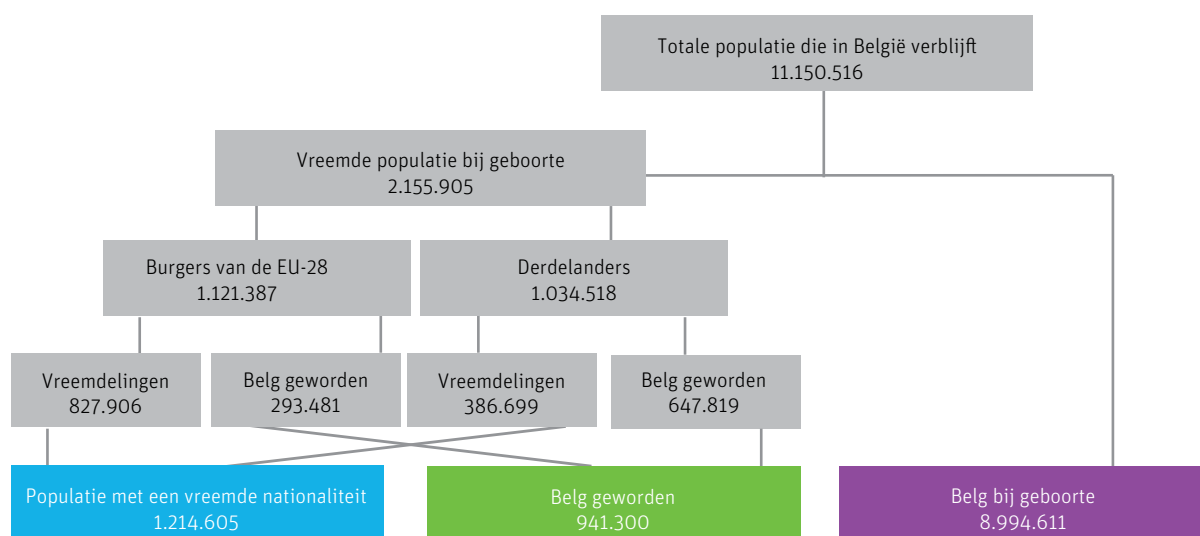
Totale populatie die in België verblijft
11.150.516

Vreemde populatie bij geboorte
2.155.905

Burgers van de EU-28
1.121.387

Derdelanders
1.034.518

Vreemdelingen
827.906

Belg geworden
293.481

Vreemdelingen
386.699

Belg geworden
647.819

Populatie met een vreemde nationaliteit
1.214.605

Belg geworden
941.300

Belg bij geboorte
8.994.611